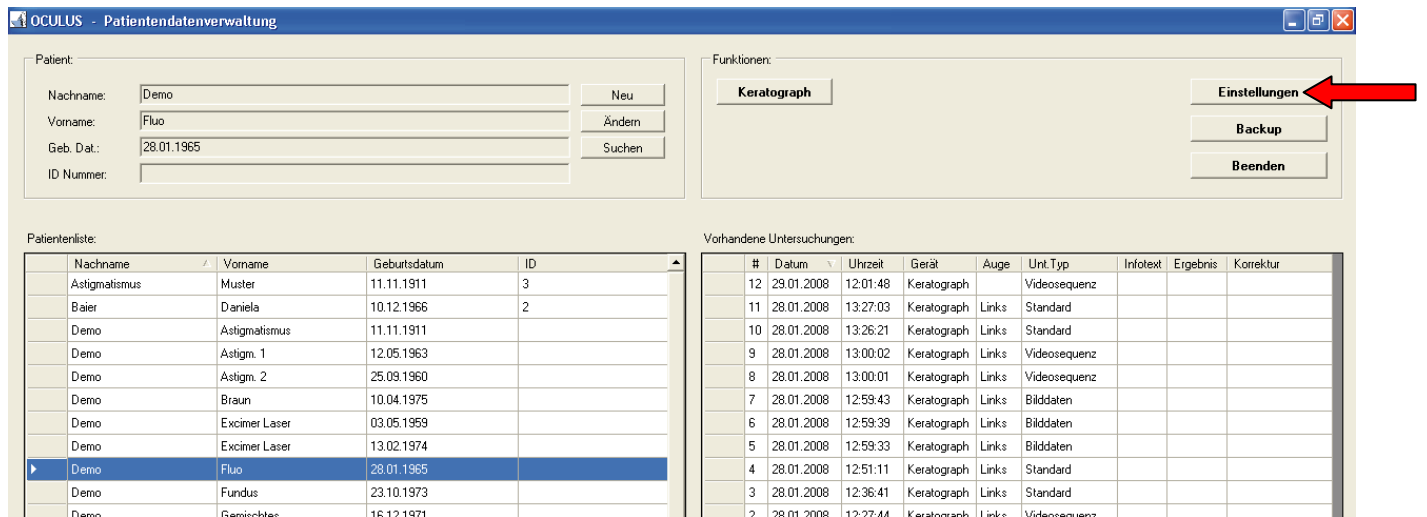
OCULUS - Patientendatenverwaltung

Patient:

Nachname: Demo
Vorname: Fluo
Geb. Dat.: 28.01.1965
ID Nummer:

Neu
Ändern
Suchen

Funktionen:

Keratograph

Einstellungen
Backup
Beenden

Patientenliste:

| | Nachname | Vorname | Geburtsdatum | ID |
|---|---|---|---|---|
| | Astigmatismus | Muster | 11.11.1911 | 3 |
| | Baier | Daniela | 10.12.1966 | 2 |
| | Demo | Astigmatismus | 11.11.1911 | |
| | Demo | Astigm. 1 | 12.05.1963 | |
| | Demo | Astigm. 2 | 25.09.1960 | |
| | Demo | Braun | 10.04.1975 | |
| | Demo | Excimer Laser | 03.05.1959 | |
| | Demo | Excimer Laser | 13.02.1974 | |
| | Demo | Fluo | 28.01.1965 | |
| | Demo | Fundus | 23.10.1973 | |
| | Demo | Gemischtes | 16.12.1971 | |

Vorhandene Untersuchungen:

| | # | Datum | Uhrzeit | Gerät | Auge | Unt.Typ | Infotext | Ergebnis | Korrektur |
|---|---|---|---|---|---|---|---|---|---|
| | 12 | 29.01.2008 | 12:01:48 | Keratograph | | Videosequenz | | | |
| | 11 | 28.01.2008 | 13:27:03 | Keratograph | Links | Standard | | | |
| | 10 | 28.01.2008 | 13:26:21 | Keratograph | Links | Standard | | | |
| | 9 | 28.01.2008 | 13:00:02 | Keratograph | Links | Videosequenz | | | |
| | 8 | 28.01.2008 | 13:00:01 | Keratograph | Links | Videosequenz | | | |
| | 7 | 28.01.2008 | 12:59:43 | Keratograph | Links | Bilddaten | | | |
| | 6 | 28.01.2008 | 12:59:39 | Keratograph | Links | Bilddaten | | | |
| | 5 | 28.01.2008 | 12:59:33 | Keratograph | Links | Bilddaten | | | |
| | 4 | 28.01.2008 | 12:51:11 | Keratograph | Links | Standard | | | |
| | 3 | 28.01.2008 | 12:36:41 | Keratograph | Links | Standard | | | |
| | 2 | 28.01.2008 | 12:27:44 | Keratograph | Links | Videosequenz | | | |